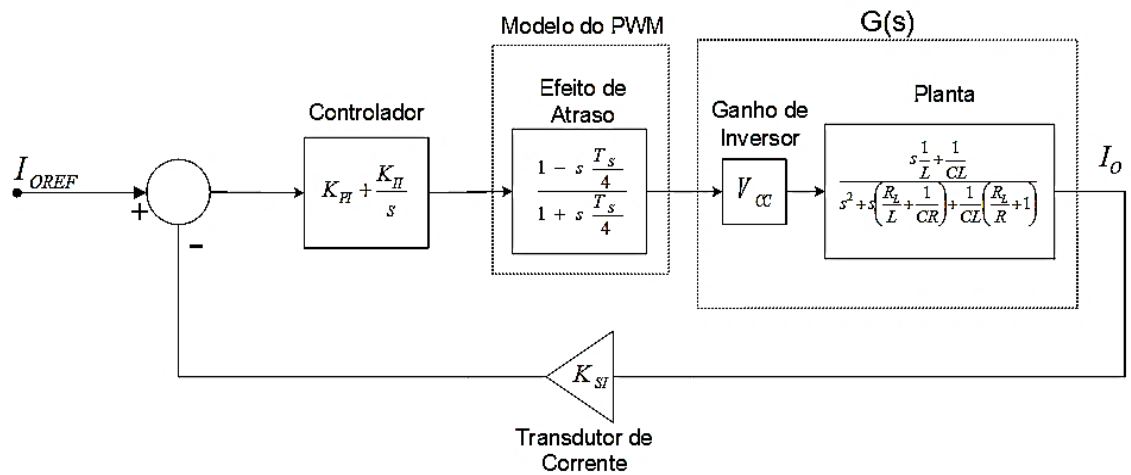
Modelo do PWM

G(s)

Efeito de Atraso

Controlador

Ganho de Inversor

Planta

$I_{OREF}$

+

-

$K_{PI} + \frac{K_{II}}{s}$

$\frac{1 - s\frac{T_s}{4}}{1 + s\frac{T_s}{4}}$

$V_{CC}$

$\frac{s\frac{1}{L} + \frac{1}{CL}}{s^2 + s\left(\frac{R_L}{L} + \frac{1}{CR}\right) + \frac{1}{CL}\left(\frac{R_L}{R} + 1\right)}$

$I_O$

$K_{SI}$

Transdutor de Corrente